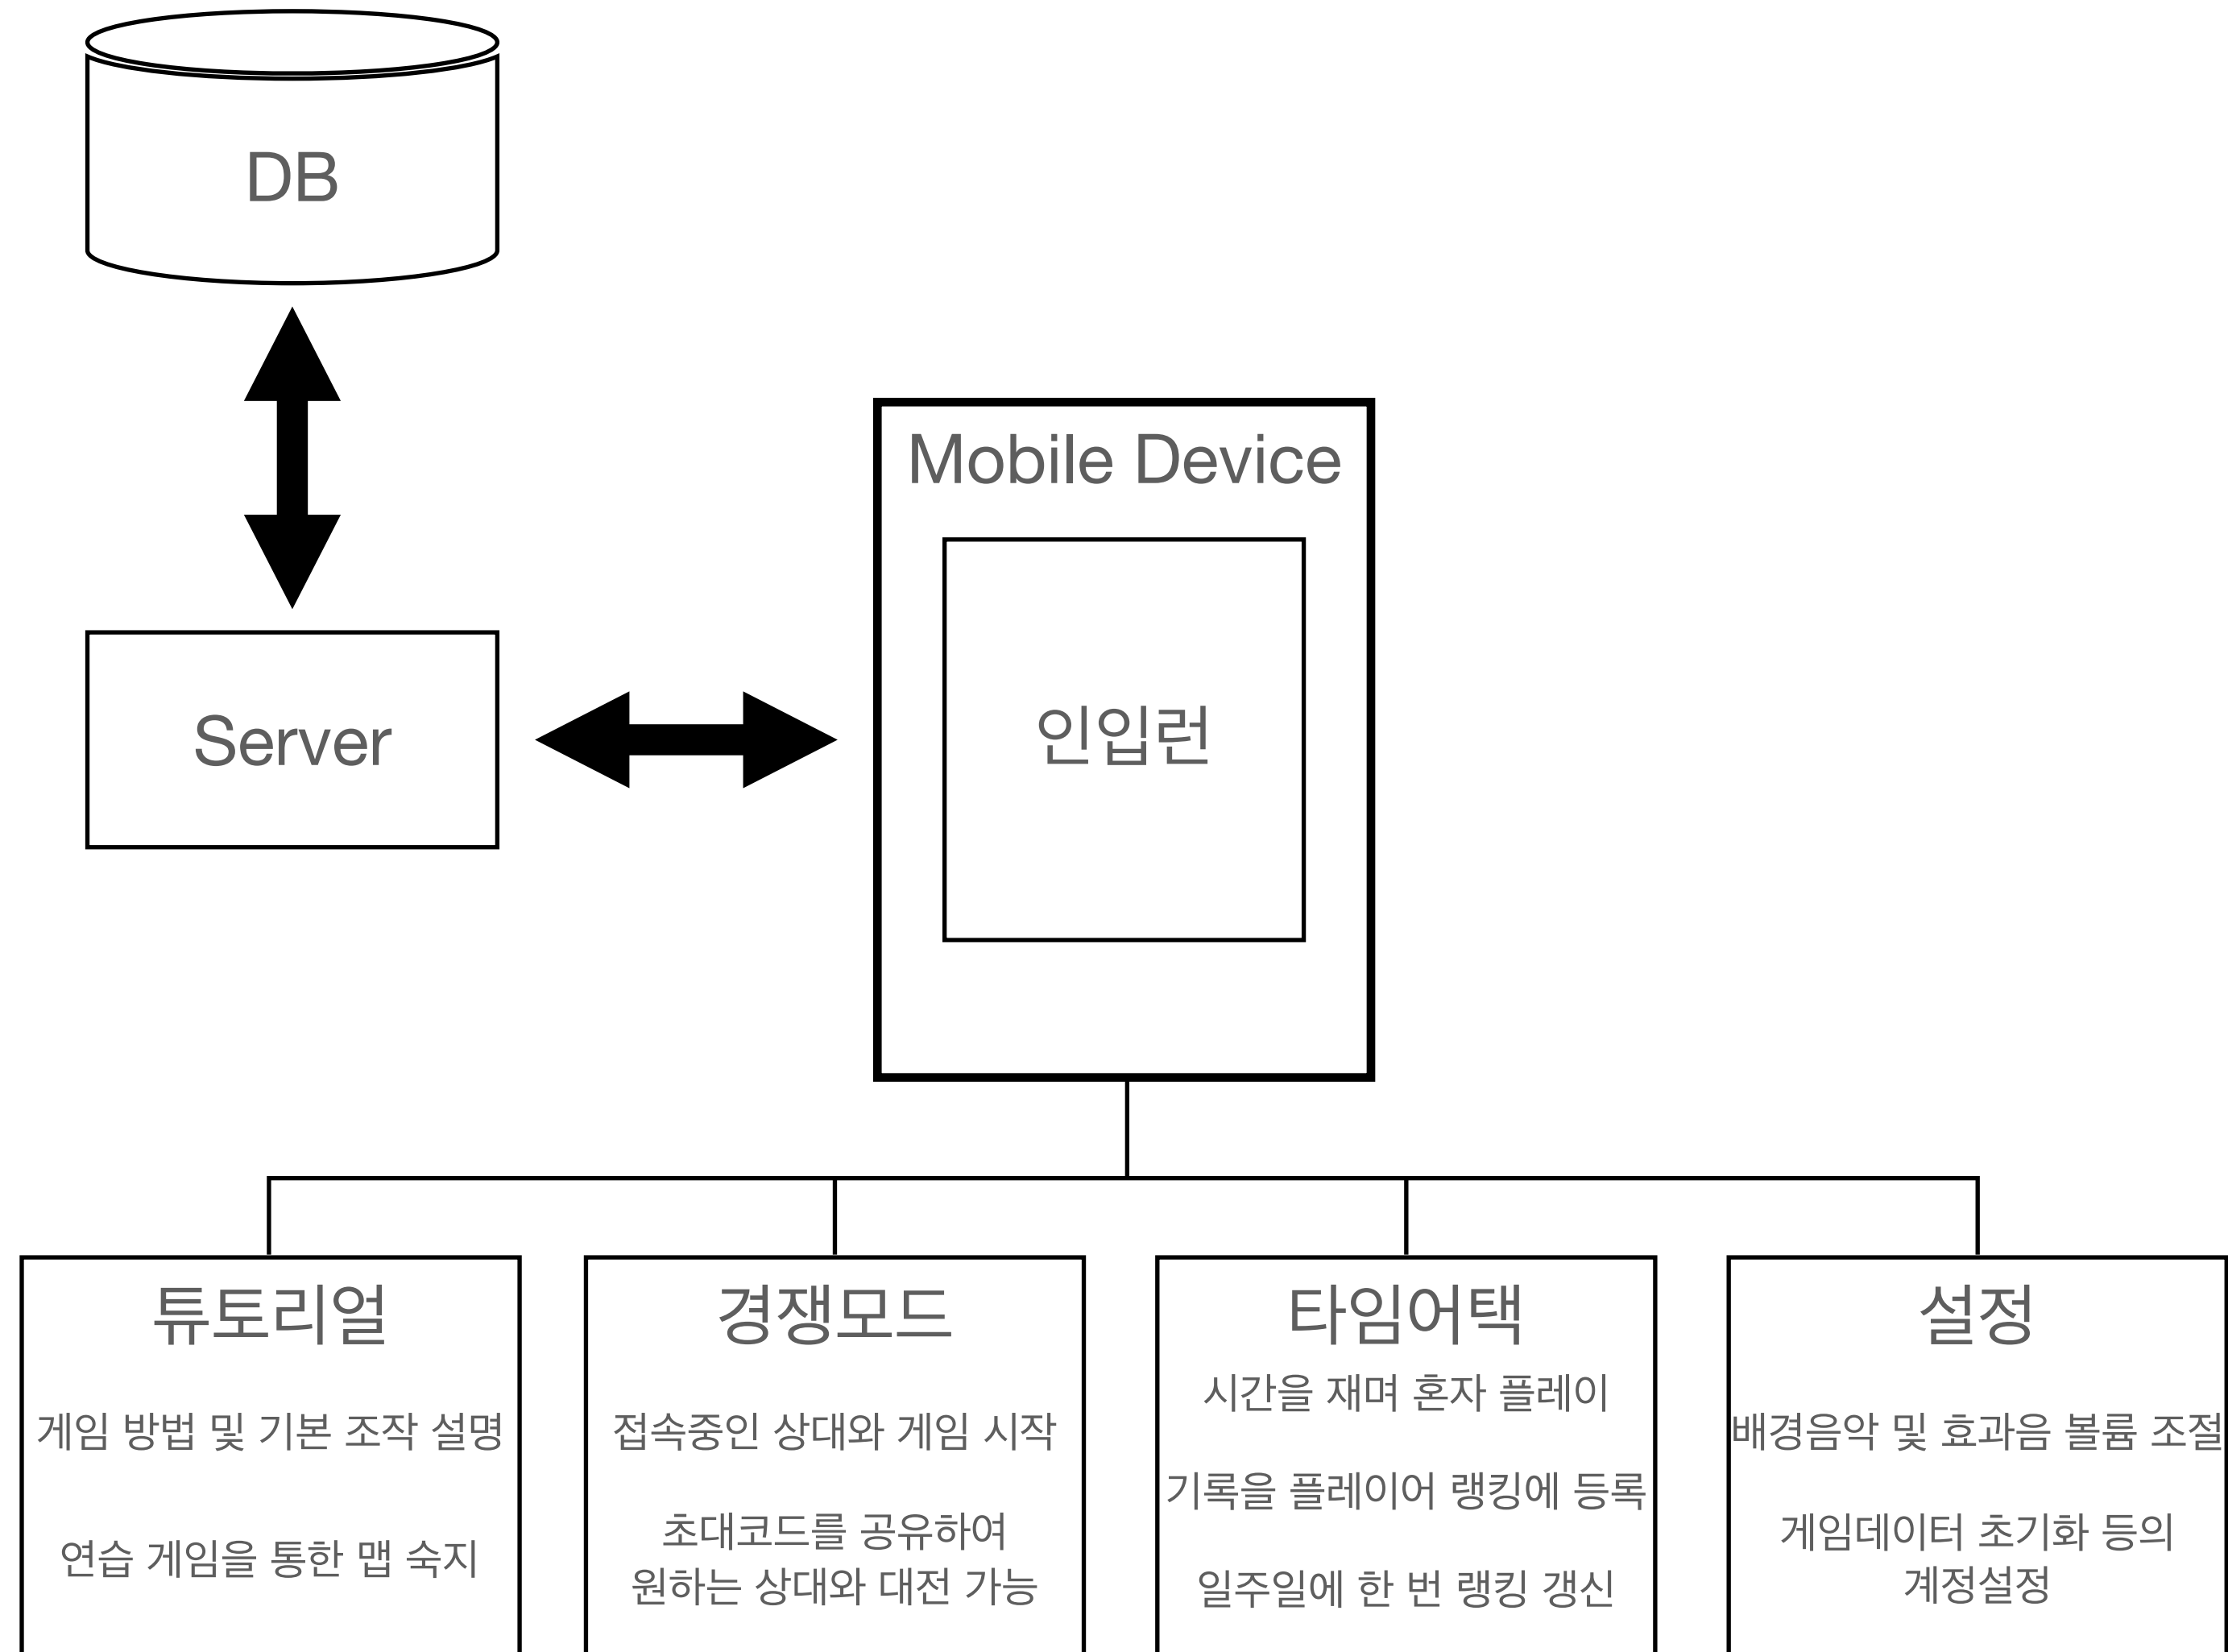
DB

Server

Mobile Device

인입런

튜토리얼

게임 방법 및 기본 조작 설명

연습 게임을 통한 맵 숙지

경쟁모드

접속중인 상대와 게임 시작

초대코드를 공유하여 원하는 상대와 대전 가능

타임어택

시간을 재며 혼자 플레이

기록을 플레이어 랭킹에 등록

일주일에 한 번 랭킹 갱신

설정

배경음악 및 효과음 볼륨 조절

게임데이터 초기화 등의 계정설정